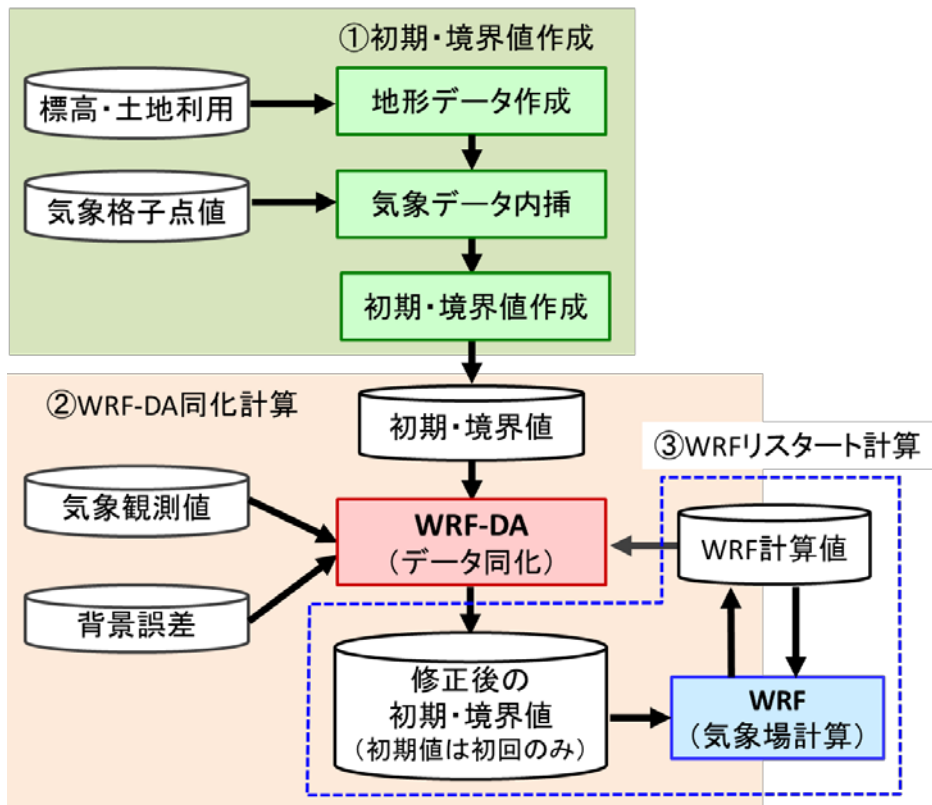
①初期・境界値作成

標高・土地利用

地形データ作成

気象格子点値

気象データ内挿

初期・境界値作成

②WRF-DA同化計算

初期・境界値

③WRFリスタート計算

気象観測値

WRF-DA
（データ同化）

WRF計算値

背景誤差

修正後の
初期・境界値
（初期値は初回のみ）

WRF
（気象場計算）